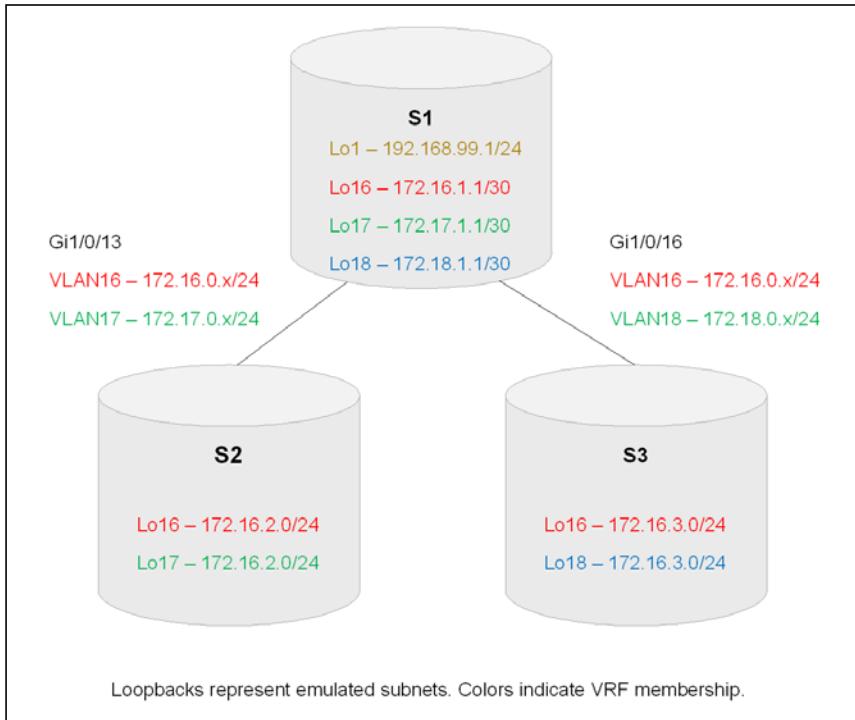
S1
Lo1 – 192.168.99.1/24
Lo16 – 172.16.1.1/30
Lo17 – 172.17.1.1/30
Lo18 – 172.18.1.1/30

Gi1/0/13
VLAN16 – 172.16.0.x/24
VLAN17 – 172.17.0.x/24

Gi1/0/16
VLAN16 – 172.16.0.x/24
VLAN18 – 172.18.0.x/24

S2
Lo16 – 172.16.2.0/24
Lo17 – 172.16.2.0/24

S3
Lo16 – 172.16.3.0/24
Lo18 – 172.16.3.0/24

Loopbacks represent emulated subnets. Colors indicate VRF membership.